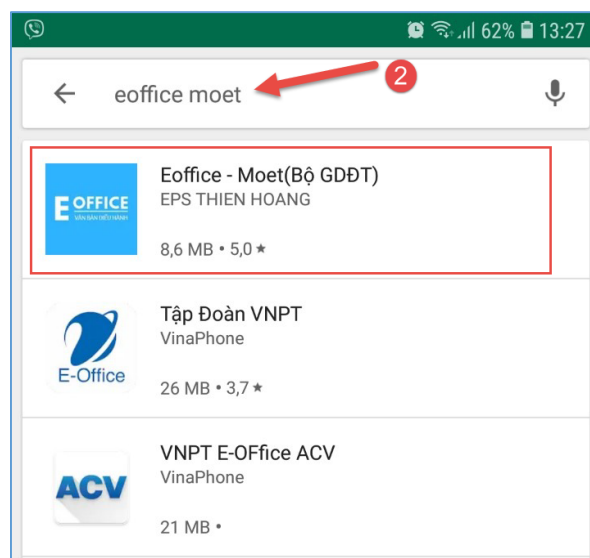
62% 13:27

eoffice moet

2

E OFFICE
VĂN BẢN ĐIỀU HÀNH

Eoffice - Moet(Bộ GDĐT)
EPS THIEN HOANG
8,6 MB • 5,0 ★

E-Office

Tập Đoàn VNPT
VinaPhone
26 MB • 3,7 ★

ACV

VNPT E-OFfice ACV
VinaPhone
21 MB •